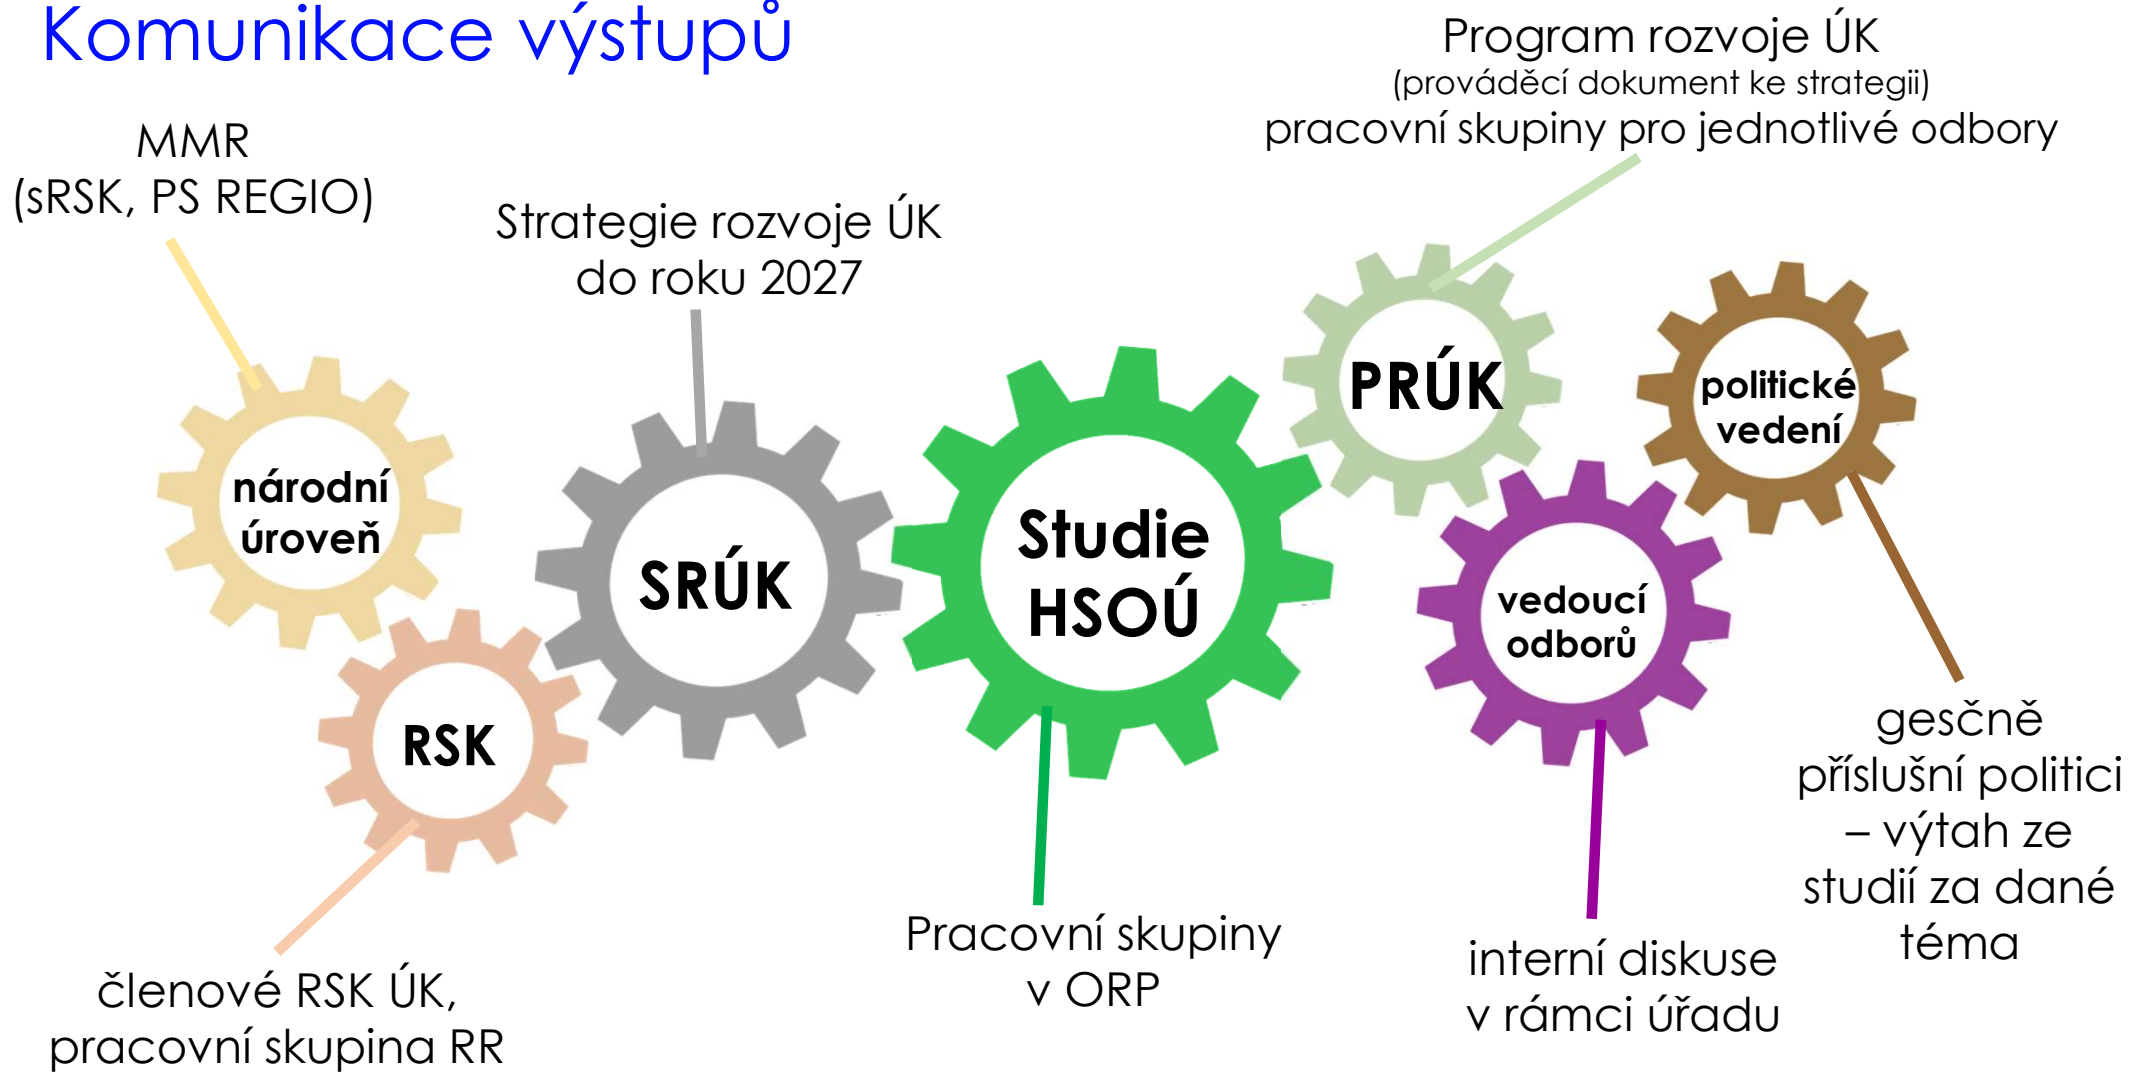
Komunikace výstupů

MMR
(sRSK, PS REGIO)

Strategie rozvoje ÚK
do roku 2027

Program rozvoje ÚK
(prováděcí dokument ke strategii)
pracovní skupiny pro jednotlivé odbory

národní úroveň

RSK

SRÚK

Studie HSOÚ

PRÚK

politické vedení

vedoucí odborů

gesčně příslušní politici – výtah ze studií za dané téma

členové RSK ÚK,
pracovní skupina RR

Pracovní skupiny
v ORP

interní diskuse
v rámci úřadu